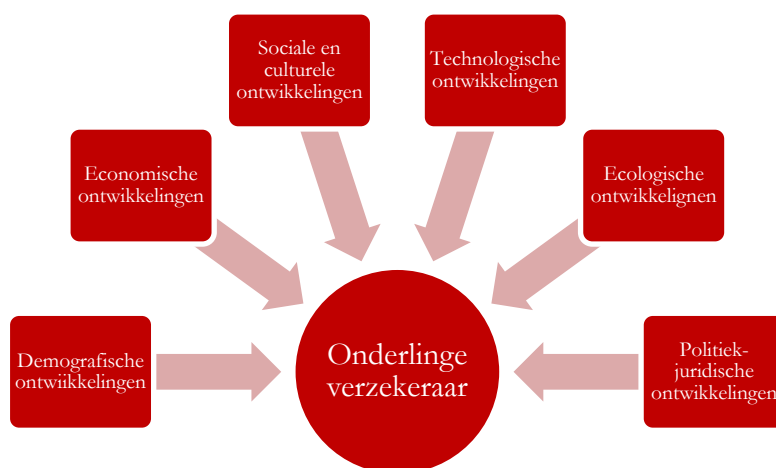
Sociale en culturele ontwikkelingen

Technologische ontwikkelingen

Economische ontwikkelingen

Ecologische ontwikkelignen

Demografische ontwikkelingen

Onderlinge verzekeraar

Politiek-juridische ontwikkelingen